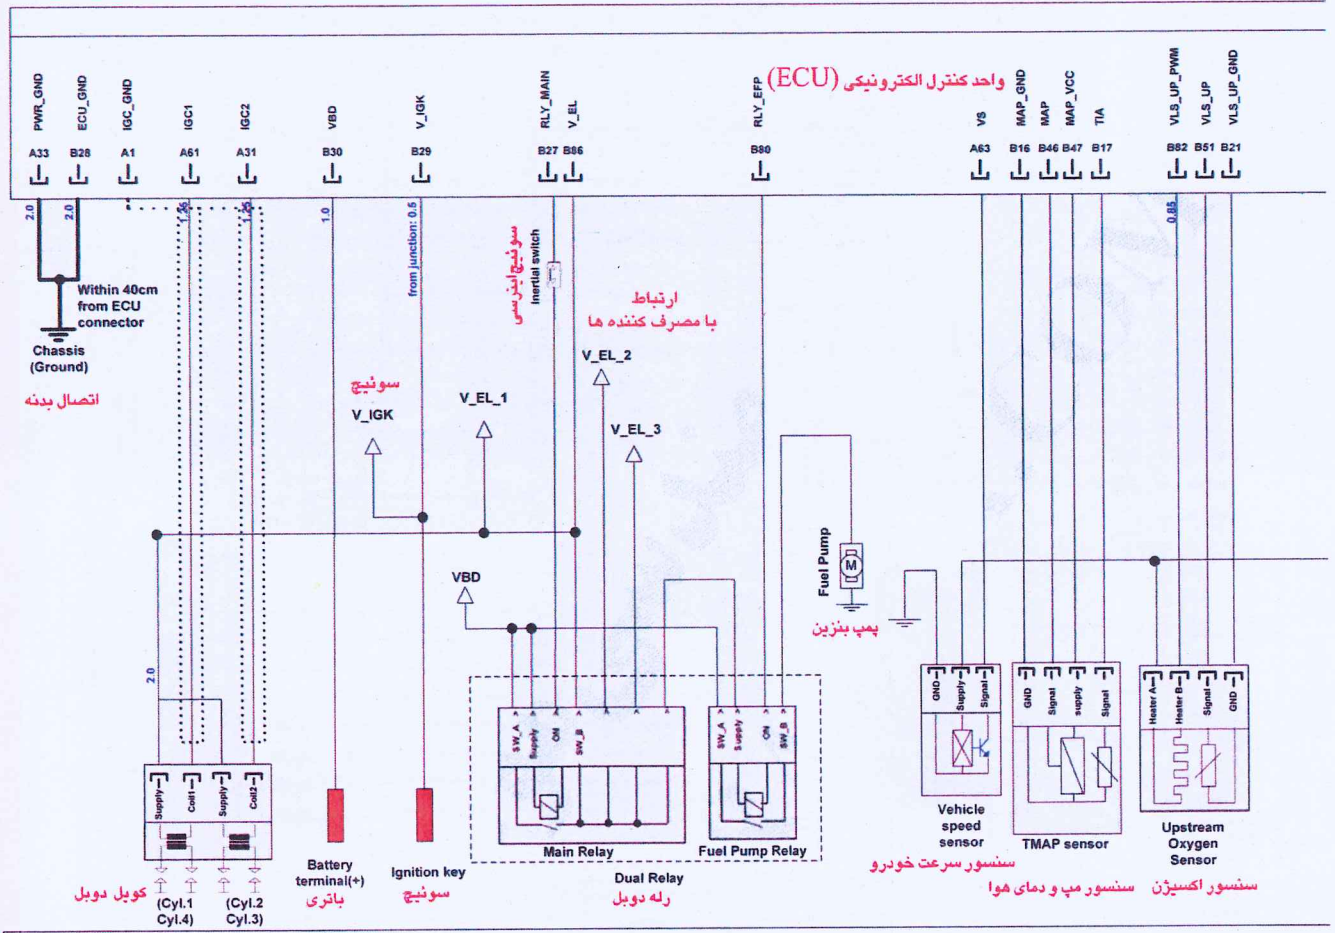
واحد کنترل الکترونیکی (ECU)

PWR_GND A33
ECU_GND B28
IGC_GND A1
IGC1 A61
IGC2 A31
VBD B30
V_IGK B29
RLY_MAIN B27
V_EL B86
RLY_EFP B80
VS A63
MAP_GND B16
MAP B46
MAP_VCC B47
TIA B17
VLS_UP_PWM B82
VLS_UP B51
VLS_UP_GND B21

2.0
2.0
1.25
1.25
1.0
from junction: 0.5
0.85
2.0

Within 40cm from ECU connector

Chassis (Ground)
اتصال بدنه

سوئیچ
V_IGK

V_EL_1

سوئیچ اینرسی
Inertial switch

ارتباط
با مصرف کننده ها

V_EL_2

V_EL_3

VBD

Fuel Pump
M
پمپ بنزین

Supply Coil1 Supply Coil2
کویل دوبل
(Cyl.1 Cyl.4)
(Cyl.2 Cyl.3)

Battery terminal(+)
باتری

Ignition key
سوئیچ

SW_A Supply ON SW_B
Main Relay

SW_A Supply ON SW_B
Fuel Pump Relay

Dual Relay
رله دوبل

GND Supply Signal
Vehicle speed sensor
سنسور سرعت خودرو

GND Signal supply Signal
TMAP sensor
سنسور مپ و دمای هوا

Heater A Heater B Signal GND
Upstream Oxygen Sensor
سنسور اکسیژن